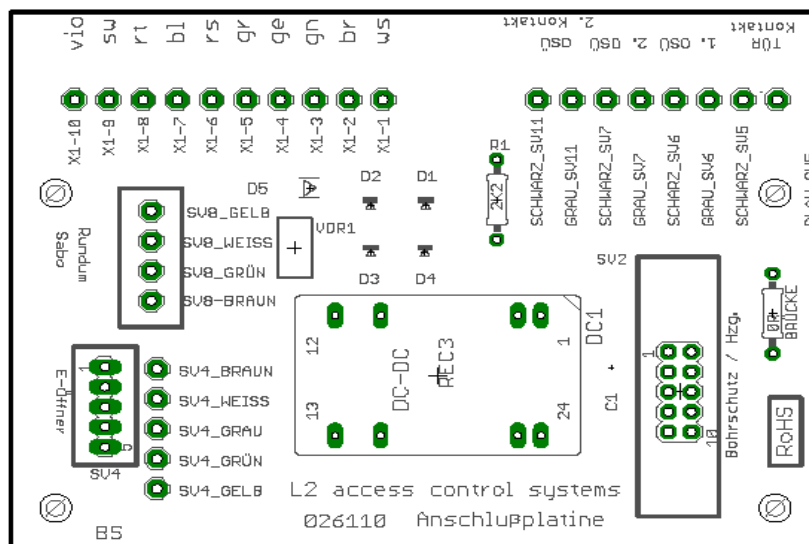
vio sw rt bl rs gr ge gn br ws

2. Kontakt
Kontakt
ÖSU ÖSU 2. ÖSU 1. ÖSU 2. TÜR

X1-10 X1-9 X1-8 X1-7 X1-6 X1-5 X1-4 X1-3 X1-2 X1-1

R1
2K2
SCHWARZ_SV11 GRAU_SV11 SCHWARZ_SV7 GRAU_SV7 SCHWARZ_SV6 GRAU_SV6 SCHWARZ_SV5

D5 D2 D1
VDR1
D3 D4

Rundum Sabo
SV8_GELB
SV8_WEISS
SV8_GRÜN
SV8-BRAUN

SV2
0R BRÜCKE

12 1
DC-DC
REC3
DC1
13 24
C1

Bohrschutz / Hzg.
1
10
RoHS

E-Öffner
1
5
SV4
SV4_BRAUN
SV4_WEISS
SV4_GRAU
SV4_GRÜN
SV4_GELB

L2 access control systems
026110 Anschlußplatine
B5